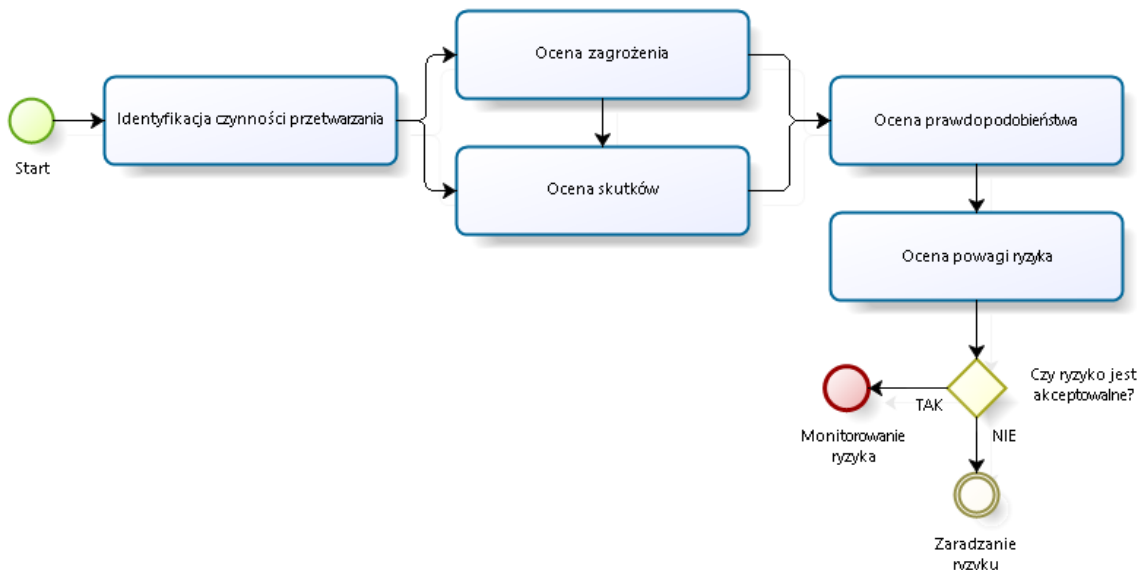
Start

Identyfikacja czynności przetwarzania

Ocena zagrożenia

Ocena skutków

Ocena prawdopodobieństwa

Ocena powagi ryzyka

Czy ryzyko jest akceptowalne?

TAK

NIE

Monitorowanie ryzyka

Zaradzanie ryzyku